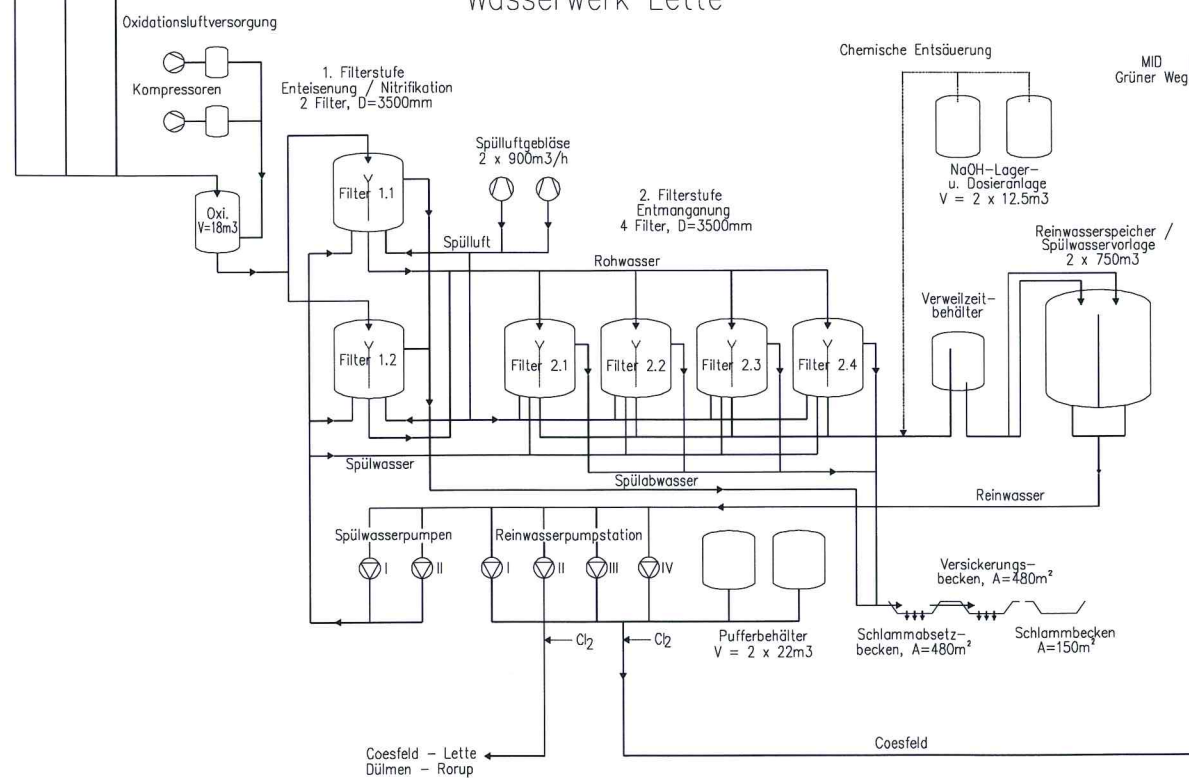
Wasserwerk Lette

Oxidationsluftversorgung

Kompressoren

1. Filterstufe
Enteisenung / Nitrifikation
2 Filter, D=3500mm

Spülluftgebläse
2 x 900m3/h

Chemische Entsäuerung

MID
Grüner Weg

NaOH-Lager-
u. Dosieranlage
V = 2 x 12.5m3

Oxi.
V=18m3

Filter 1.1

Spülluft

2. Filterstufe
Entmanganung
4 Filter, D=3500mm

Reinwasserspeicher /
Spülwasservorlage
2 x 750m3

Rohwasser

Verweilzeit-
behälter

Filter 1.2

Filter 2.1

Filter 2.2

Filter 2.3

Filter 2.4

Spülwasser

Spülabwasser

Reinwasser

Spülwasserpumpen

I

II

Reinwasserpumpstation

I

II

III

IV

Versickerungs-
becken, A=480m²

$Cl_2$

$Cl_2$

Pufferbehälter
V = 2 x 22m3

Schlammabsetz-
becken, A=480m²

Schlammbecken
A=150m²

Coesfeld

Coesfeld - Lette
Dülmen - Rorup